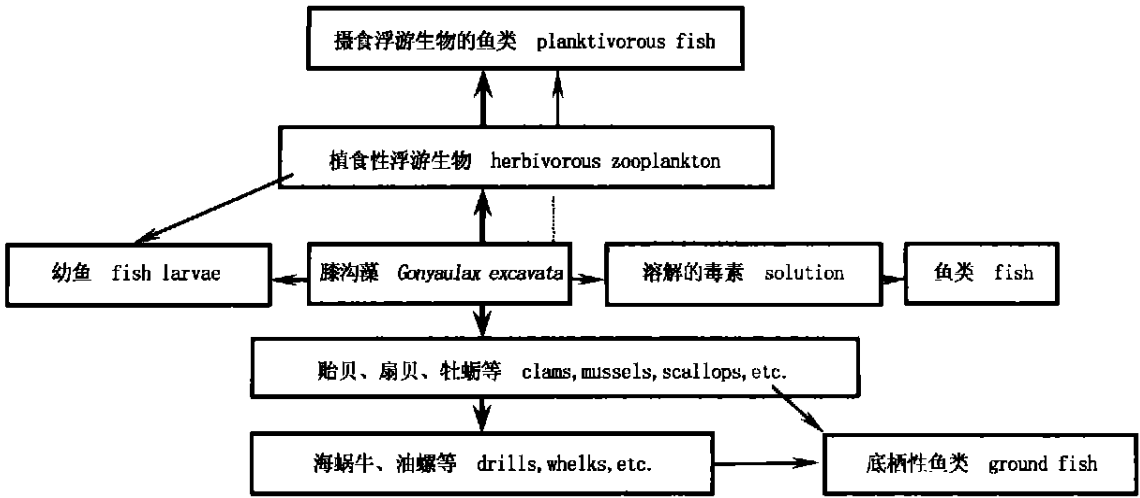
摄食浮游生物的鱼类 planktivorous fish

植食性浮游生物 herbivorous zooplankton

幼鱼 fish larvae

膝沟藻 Gonyaulax excavata

溶解的毒素 solution

鱼类 fish

贻贝、扇贝、牡蛎等 clams, mussels, scallops, etc.

海蜗牛、油螺等 drills, whelks, etc.

底栖性鱼类 ground fish